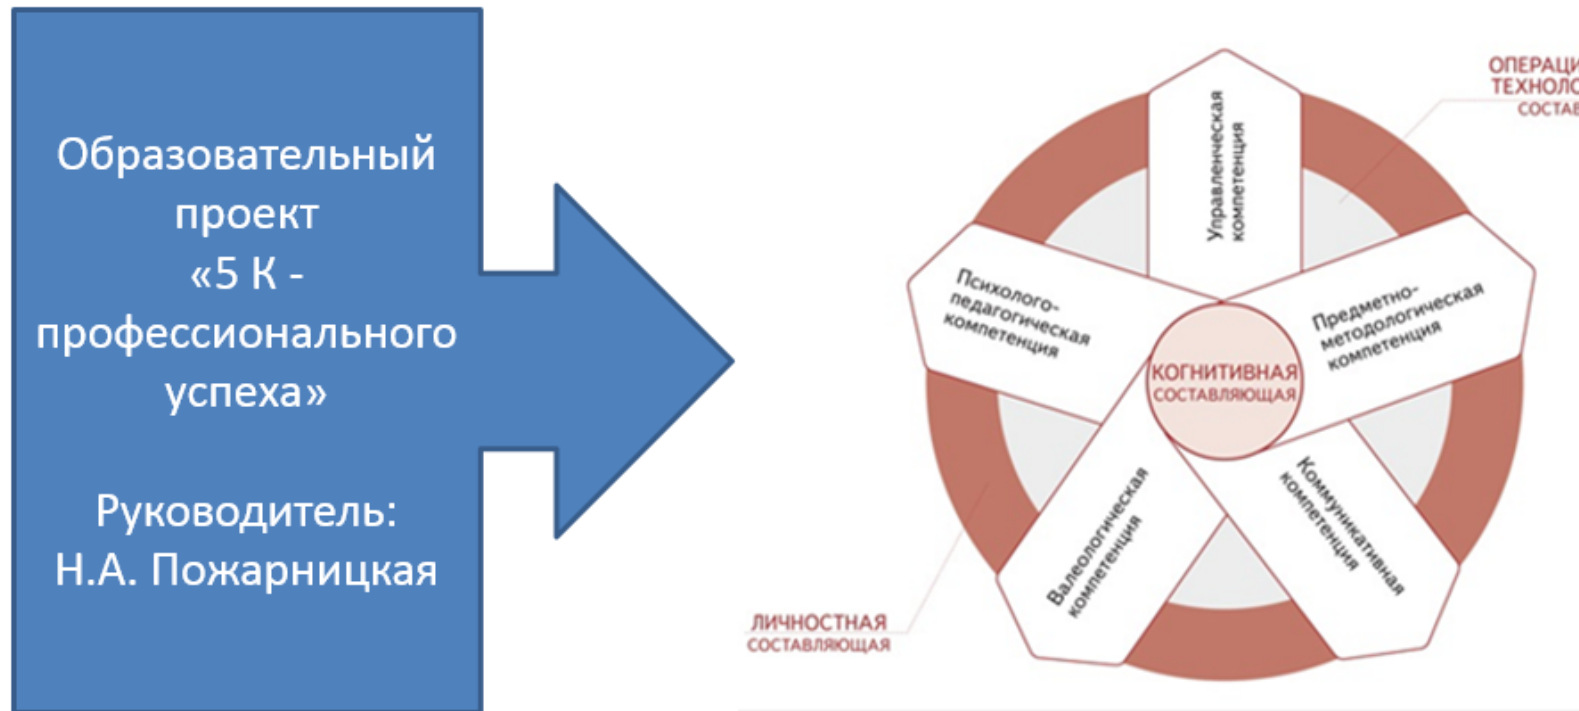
Образовательный проект «5 К - профессионального успеха»

Руководитель: Н.А. Пожарницкая

ОПЕРАЦИ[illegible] ТЕХНОЛО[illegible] СОСТАВ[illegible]

Управленческая компетенция

Психолого-педагогическая компетенция

Предметно-методологическая компетенция

КОГНИТИВНАЯ СОСТАВЛЯЮЩАЯ

Валеологическая компетенция

Коммуникативная компетенция

ЛИЧНОСТНАЯ СОСТАВЛЯЮЩАЯ